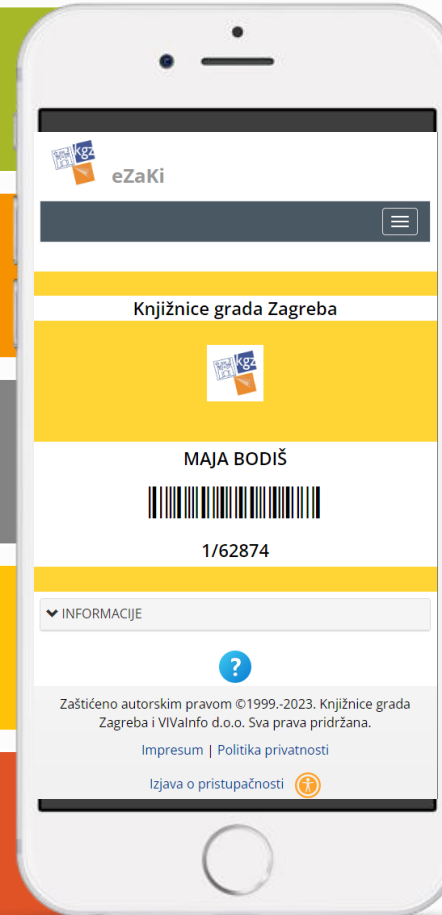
kgz eZaKi

Knjižnice grada Zagreba

kgz

MAJA BODIŠ

1/62874

INFORMACIJE

?

Zaštićeno autorskim pravom ©1999.-2023. Knjižnice grada Zagreba i VIVaInfo d.o.o. Sva prava pridržana.

Impresum | Politika privatnosti

Izjava o pristupačnosti